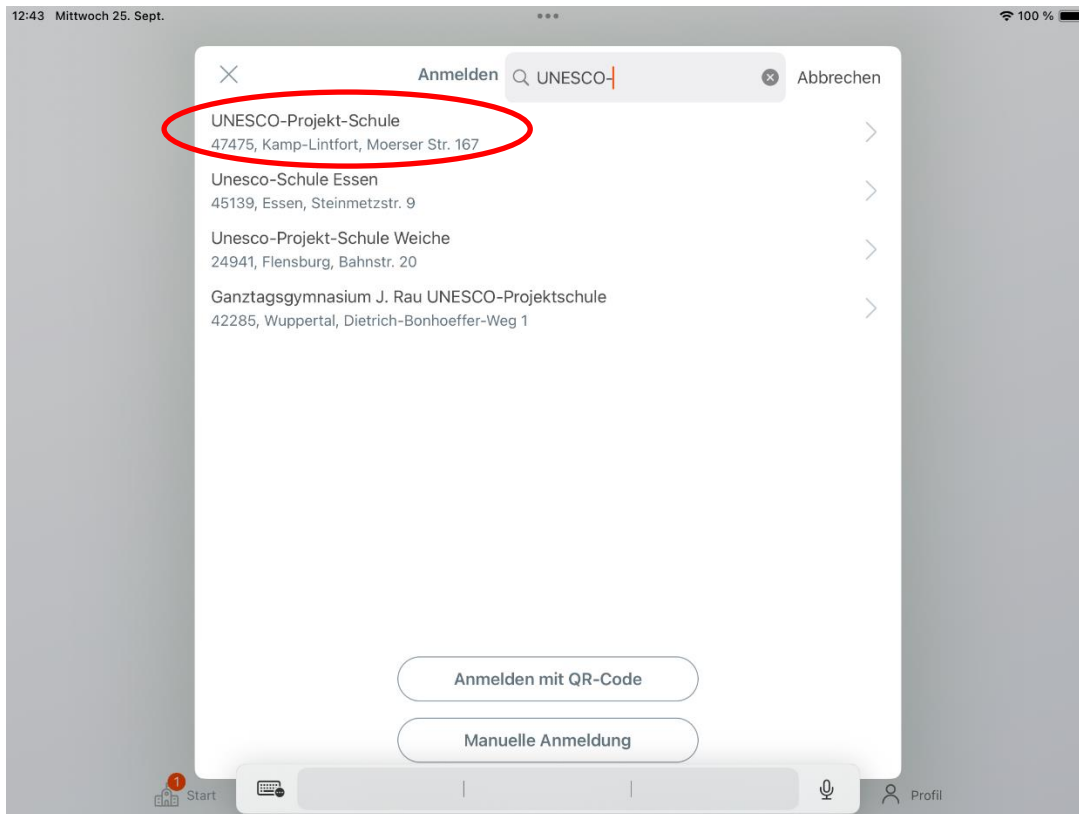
12:43 Mittwoch 25. Sept.

100 %

Anmelden

UNESCO-

Abbrechen

UNESCO-Projekt-Schule
47475, Kamp-Lintfort, Moerser Str. 167

Unesco-Schule Essen
45139, Essen, Steinmetzstr. 9

Unesco-Projekt-Schule Weiche
24941, Flensburg, Bahnstr. 20

Ganztagsgymnasium J. Rau UNESCO-Projektschule
42285, Wuppertal, Dietrich-Bonhoeffer-Weg 1

Anmelden mit QR-Code

Manuelle Anmeldung

1

Start

Profil